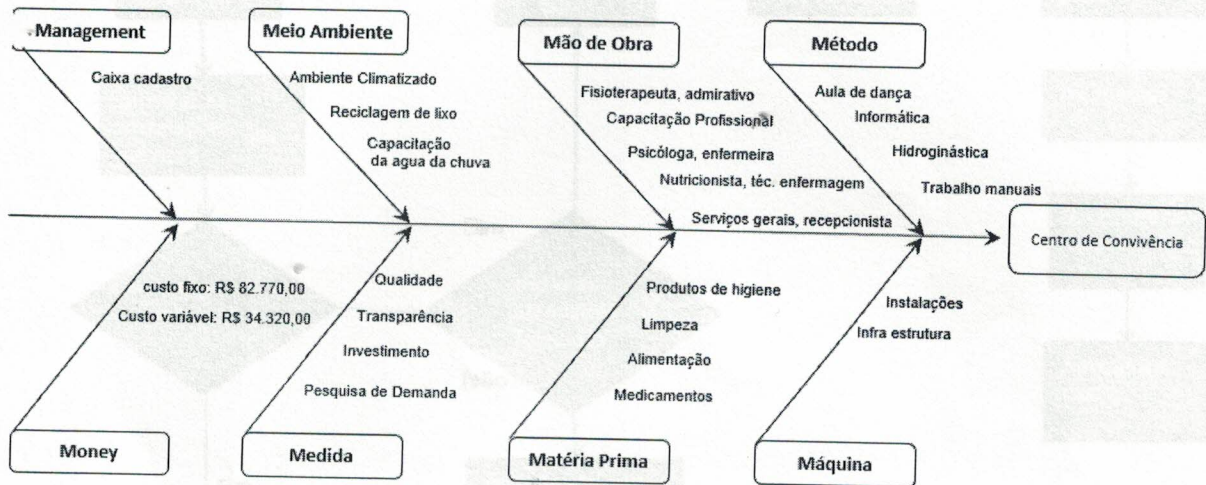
Management

Caixa cadastro

Meio Ambiente

Ambiente Climatizado

Reciclagem de lixo

Capacitação da agua da chuva

Mão de Obra

Fisioterapeuta, admirativo

Capacitação Profissional

Psicóloga, enfermeira

Nutricionista, téc. enfermagem

Serviços gerais, recepcionista

Método

Aula de dança

Informática

Hidroginástica

Trabalho manuais

Centro de Convivência

custo fixo: R$ 82.770,00

Custo variável: R$ 34.320,00

Money

Qualidade

Transparência

Investimento

Pesquisa de Demanda

Medida

Produtos de higiene

Limpeza

Alimentação

Medicamentos

Matéria Prima

Instalações

Infra estrutura

Máquina